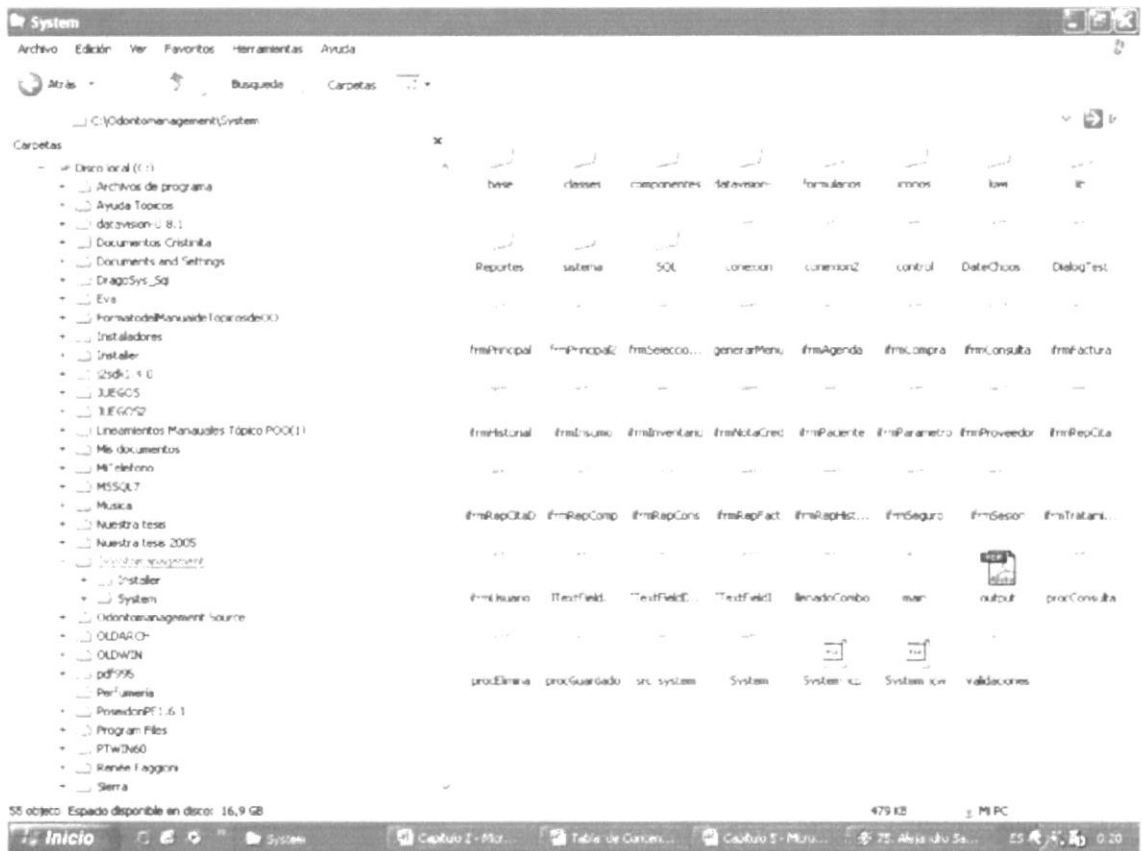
System

Archivo Edición Ver Favoritos Herramientas Ayuda

Atrás Búsqueda Carpetas

C:\Odontomanagement\System

Carpetas

Disco local (C:)
Archivos de programa
Ayuda Topicos
datavision-0.8.1
Documentos Cristinita
Documents and Settings
DragoSys_Sql
Eva
FormatodelManualdeTopicosdeOO
Instaladores
Installer
j2sdk1.4.0
JUEGOS
JUEGOS2
Lineamientos Manuales Tópico POO(1)
Mis documentos
MiTelefono
MSSQL7
Musica
Nuestra tesis
Nuestra tesis 2005
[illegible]
Installer
System
Odontomanagement Source
OLDARCH
OLDWIN
pdf995
Perfumeria
PoseidonPE1.6.1
Program Files
PTWIN60
Renée Faggioni
Sierra

base classes componentes datavision formularios iconos lang lib
Reportes sistema SQL conexion conexion2 control DateChoos DialogTest
frmPrincipal frmPrincipal2 frmSeleccio... generarMenu ifrmAgenda ifrmCompra ifrmConsulta ifrmFactura
ifrmHistorial ifrmInsumo ifrmInventario ifrmNotaCred ifrmPaciente ifrmParametro ifrmProveedor ifrmRepCita
ifrmRepCitaD ifrmRepComp ifrmRepCons ifrmRepFact ifrmRepHist... ifrmSeguro ifrmSesion ifrmTratami...
ifrmUsuario JTextField. JTextFieldD JTextField1 llenadoCombo main output procConsulta
procElimina procGuardado src.system System System.ico System.jcw validaciones

58 objetos Espacio disponible en disco: 16,9 GB 479 KB Mi PC

Inicio System Capitulo 2 - Mic... Tabla de Conten... Capitulo 5 - Micro... 75. Alejandro Sa... ES 0:20